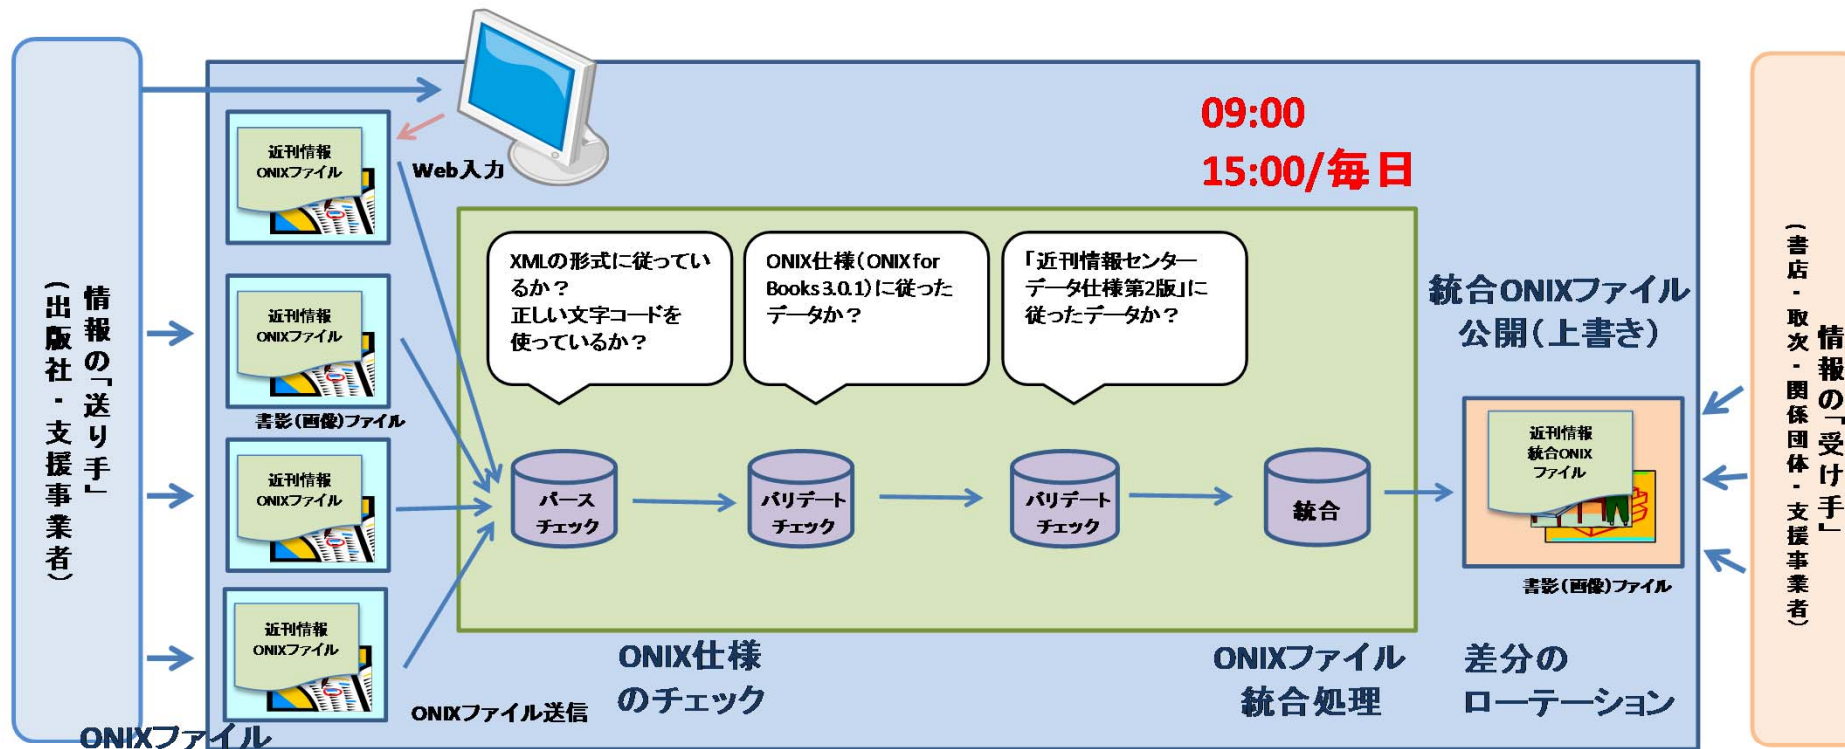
情報の「送り手」
（出版社・支援事業者）

近刊情報 ONIXファイル

Web入力

09:00
15:00/毎日

近刊情報 ONIXファイル

書影（画像）ファイル

近刊情報 ONIXファイル

近刊情報 ONIXファイル

ONIXファイル

ONIXファイル送信

XMLの形式に従っているか？ 正しい文字コードを使っているか？

ONIX仕様（ONIX for Books 3.0.1）に従ったデータか？

「近刊情報センターデータ仕様第2版」に従ったデータか？

パース チェック

バリデート チェック

バリデート チェック

統合

ONIX仕様 のチェック

ONIXファイル 統合処理

統合ONIXファイル 公開（上書き）

近刊情報 統合ONIX ファイル

書影（画像）ファイル

差分の ローテーション

情報の「受け手」
（書店・取次・関係団体・支援事業者）